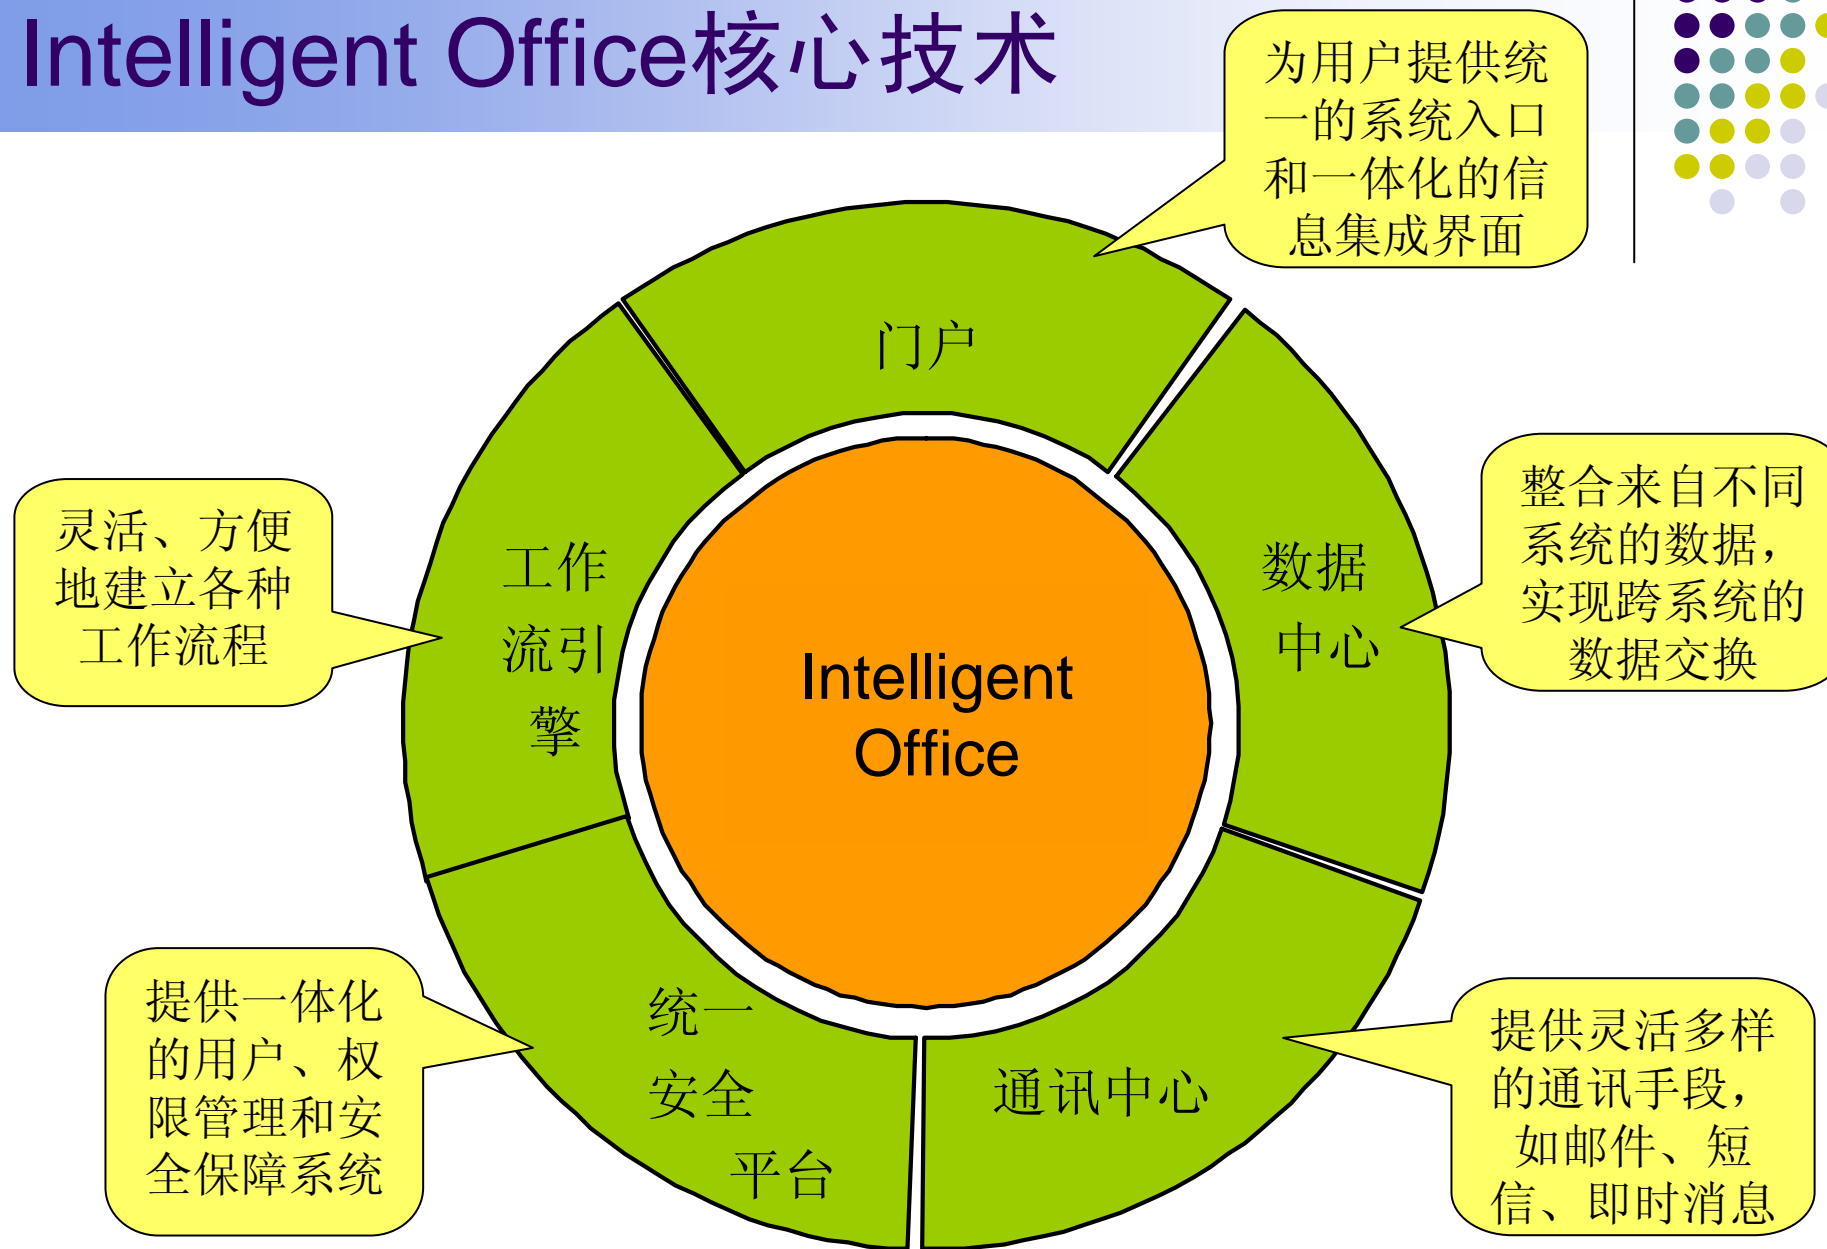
Intelligent Office核心技术

为用户提供统一的系统入口和一体化的信息集成界面

门户

灵活、方便地建立各种工作流程

工作流引擎

数据中心

整合来自不同系统的数据，实现跨系统的数据交换

Intelligent Office

提供一体化的用户、权限管理和安全保障系统

统一安全平台

通讯中心

提供灵活多样的通讯手段，如邮件、短信、即时消息